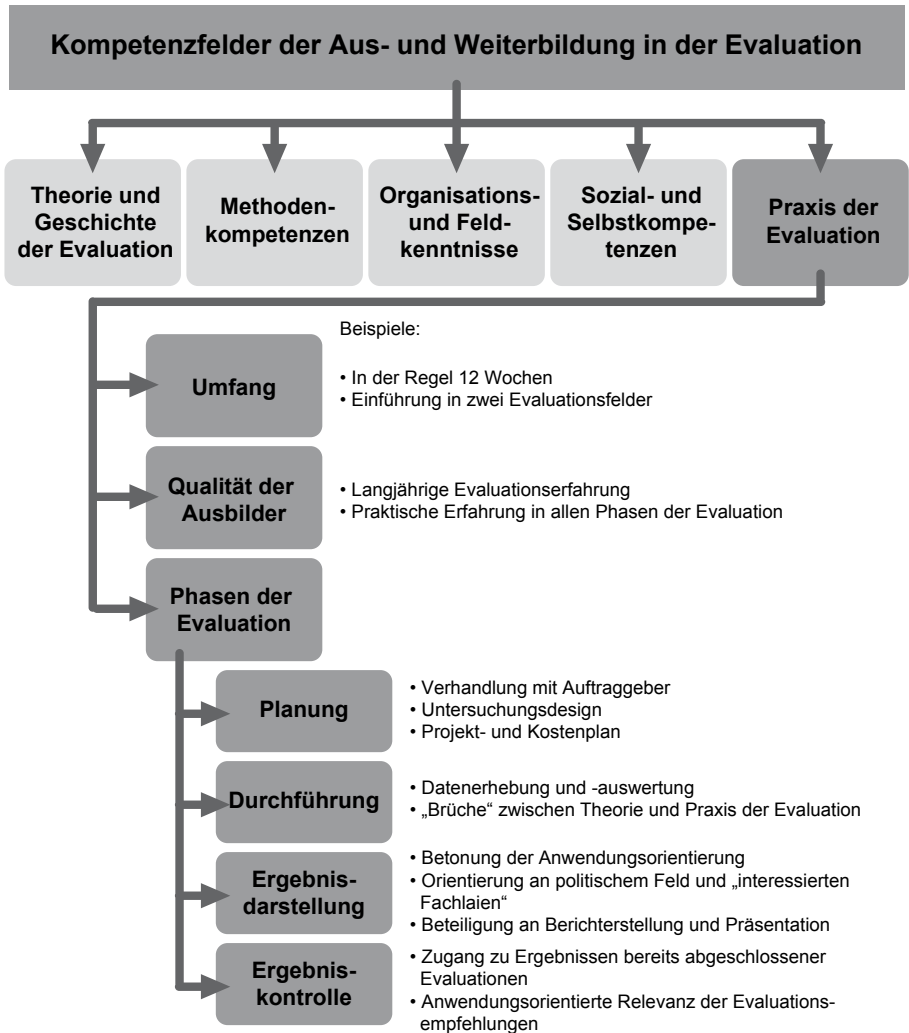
Kompetenzfelder der Aus- und Weiterbildung in der Evaluation

Theorie und Geschichte der Evaluation

Methodenkompetenzen

Organisations- und Feldkenntnisse

Sozial- und Selbstkompetenzen

Praxis der Evaluation

Beispiele:

Umfang

• In der Regel 12 Wochen
• Einführung in zwei Evaluationsfelder

Qualität der Ausbilder

• Langjährige Evaluationserfahrung
• Praktische Erfahrung in allen Phasen der Evaluation

Phasen der Evaluation

Planung

• Verhandlung mit Auftraggeber
• Untersuchungsdesign
• Projekt- und Kostenplan

Durchführung

• Datenerhebung und -auswertung
• „Brüche" zwischen Theorie und Praxis der Evaluation

Ergebnisdarstellung

• Betonung der Anwendungsorientierung
• Orientierung an politischem Feld und „interessierten Fachlaien"
• Beteiligung an Berichterstellung und Präsentation

Ergebniskontrolle

• Zugang zu Ergebnissen bereits abgeschlossener Evaluationen
• Anwendungsorientierte Relevanz der Evaluationsempfehlungen